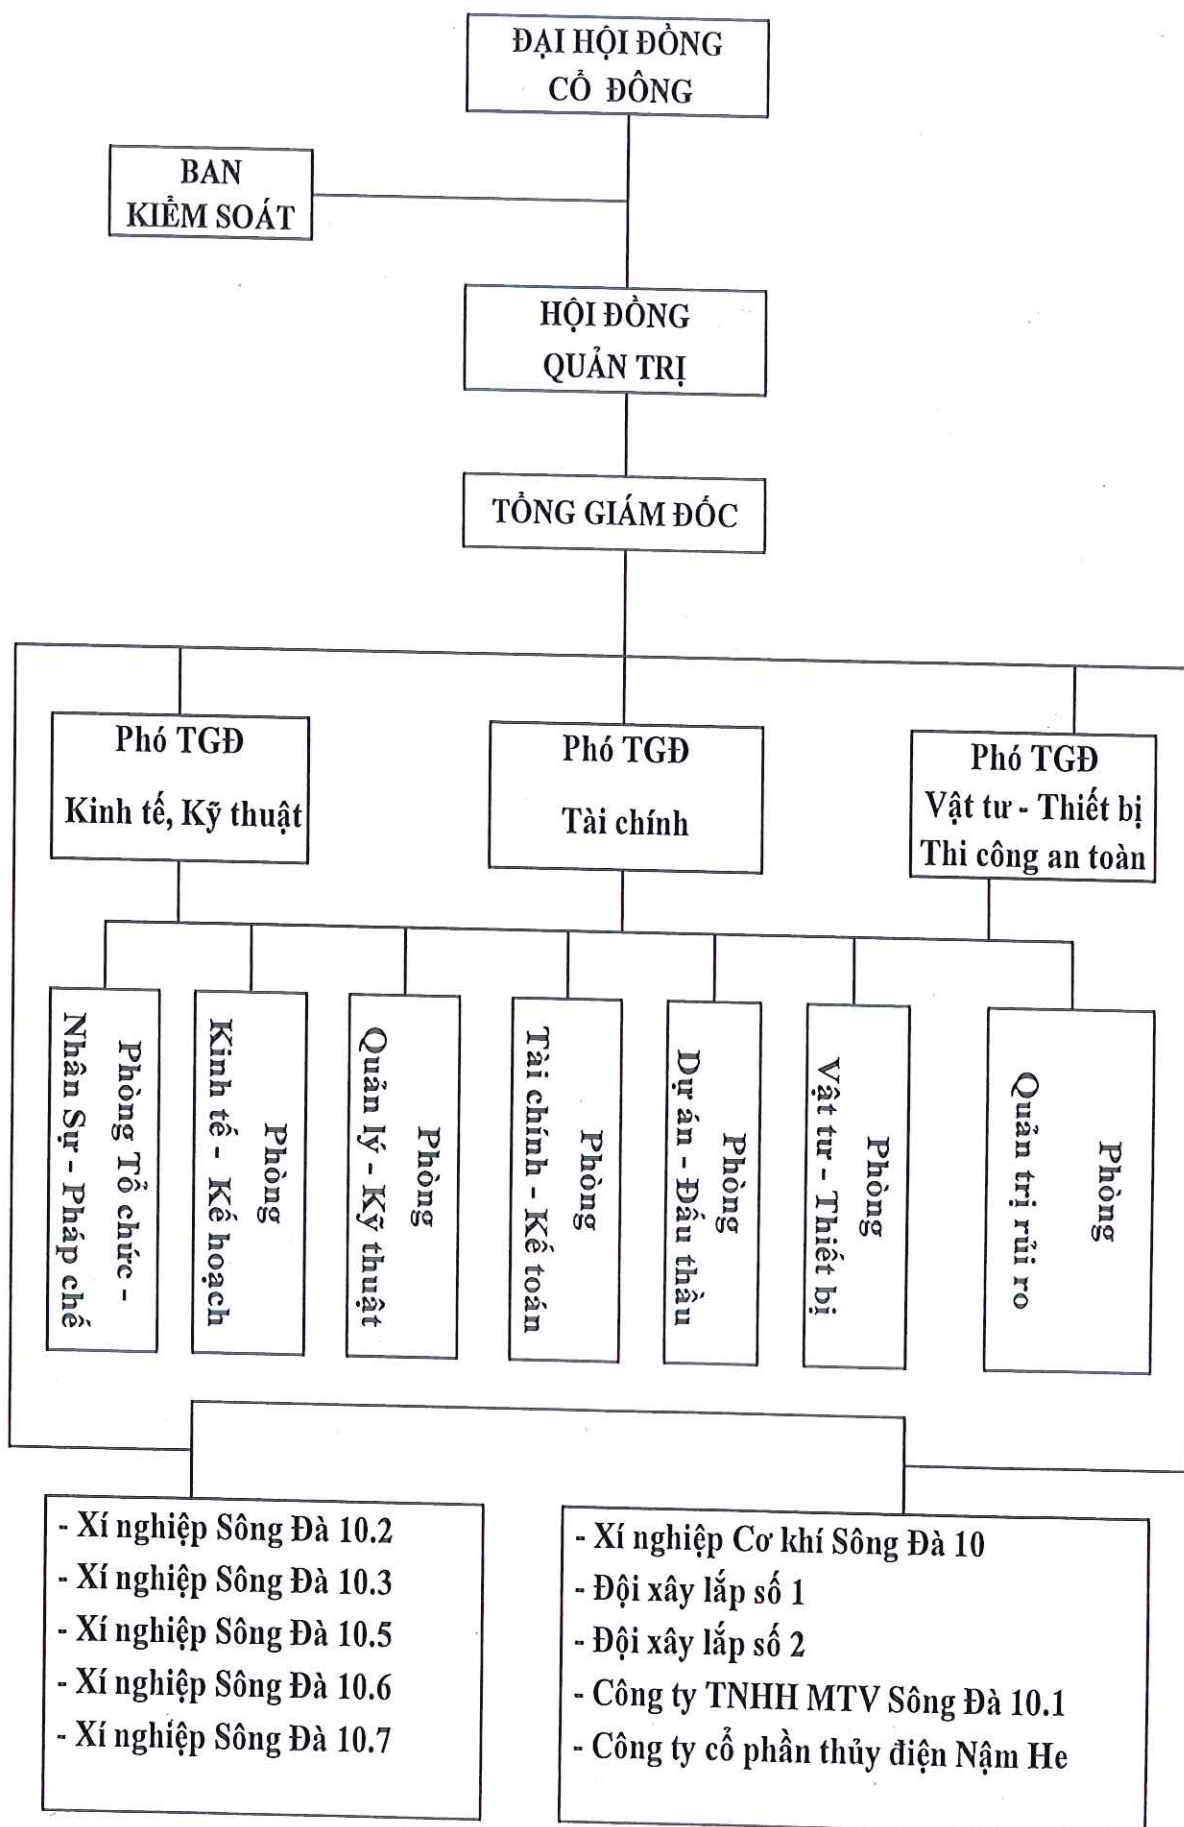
ĐẠI HỘI ĐỒNG CỔ ĐÔNG

BAN KIỂM SOÁT

HỘI ĐỒNG QUẢN TRỊ

TỔNG GIÁM ĐỐC

Phó TGĐ Kinh tế, Kỹ thuật

Phó TGĐ Tài chính

Phó TGĐ Vật tư - Thiết bị Thi công an toàn

Phòng Tổ chức - Nhân Sự - Pháp chế

Phòng Kinh tế - Kế hoạch

Phòng Quản lý - Kỹ thuật

Phòng Tài chính - Kế toán

Phòng Dự án - Đấu thầu

Phòng Vật tư - Thiết bị

Phòng Quản trị rủi ro

- Xí nghiệp Sông Đà 10.2
- Xí nghiệp Sông Đà 10.3
- Xí nghiệp Sông Đà 10.5
- Xí nghiệp Sông Đà 10.6
- Xí nghiệp Sông Đà 10.7

- Xí nghiệp Cơ khí Sông Đà 10
- Đội xây lắp số 1
- Đội xây lắp số 2
- Công ty TNHH MTV Sông Đà 10.1
- Công ty cổ phần thủy điện Nậm He